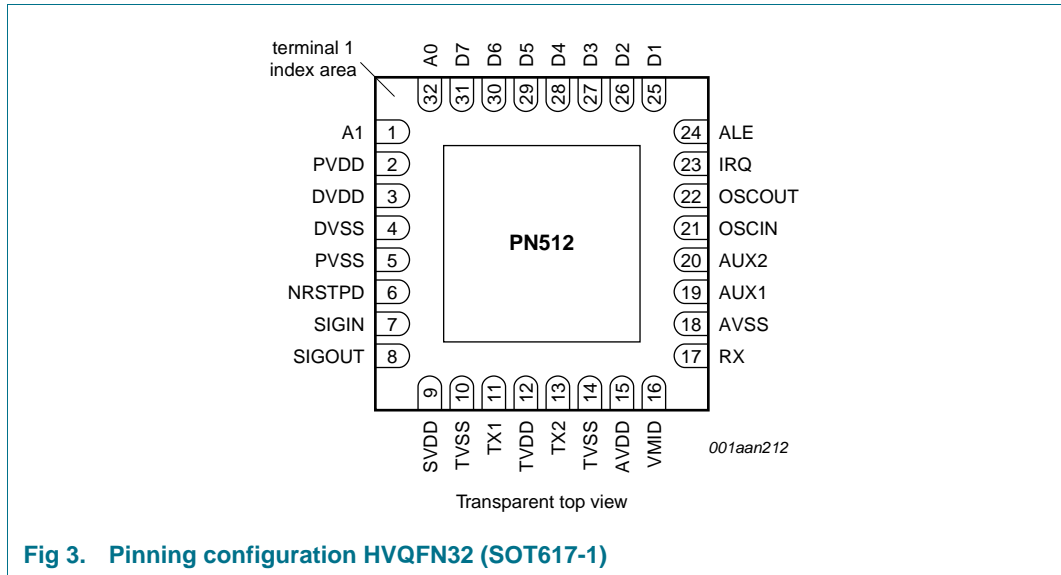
terminal 1 index area

A0 D7 D6 D5 D4 D3 D2 D1
32 31 30 29 28 27 26 25

A1 1
PVDD 2
DVDD 3
DVSS 4
PVSS 5
NRSTPD 6
SIGIN 7
SIGOUT 8

PN512

24 ALE
23 IRQ
22 OSCOUT
21 OSCIN
20 AUX2
19 AUX1
18 AVSS
17 RX

9 10 11 12 13 14 15 16
SVDD TVSS TX1 TVDD TX2 TVSS AVDD VMID

001aan212

Transparent top view

Fig 3. Pinning configuration HVQFN32 (SOT617-1)